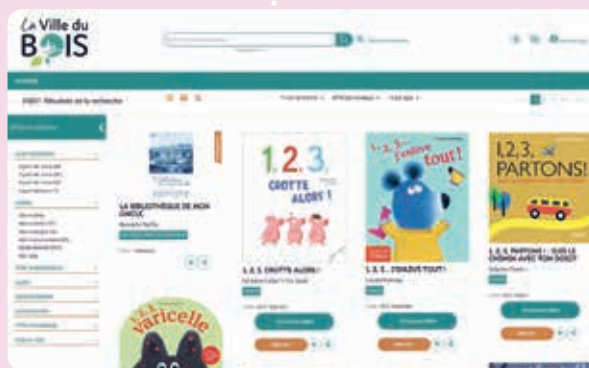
La Ville du
BOIS

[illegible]

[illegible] Résultat de la recherche

LA BIBLIOTHÈQUE DE MON ONCLE

1, 2, 3, CROTTE ALORS !

1, 2, 3... J'ENLÈVE TOUT !

1, 2, 3, PARTONS ! : SUR LE CHEMIN AVEC TOM DOGGY

1, 2, 3... varicelle